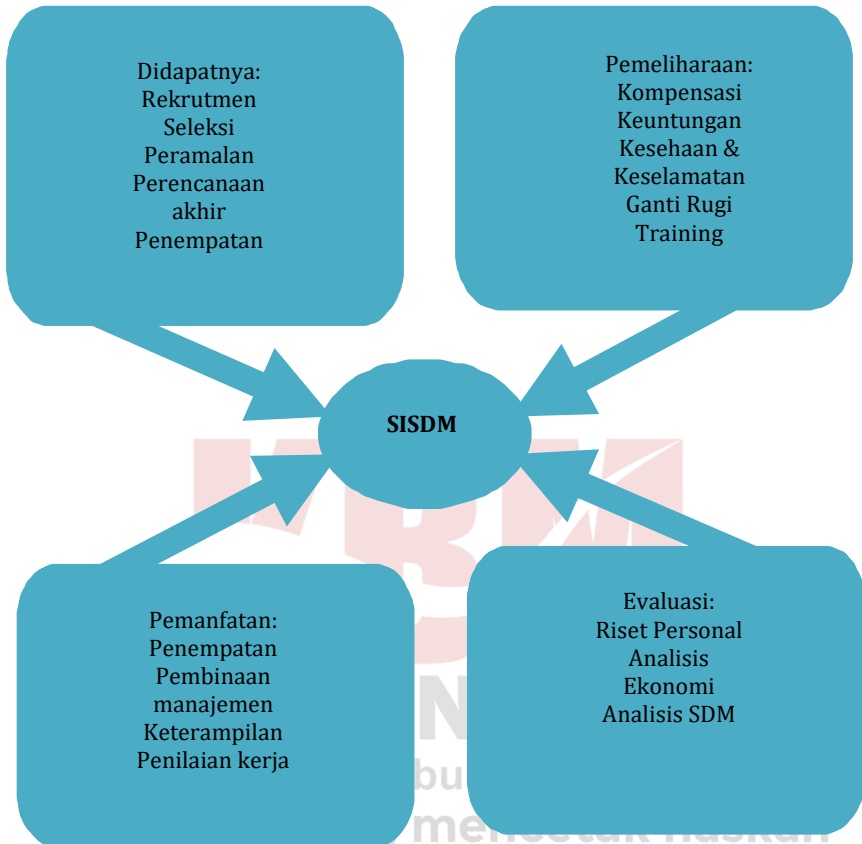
Didapatnya:
Rekrutmen
Seleksi
Peramalan
Perencanaan akhir
Penempatan

Pemeliharaan:
Kompensasi
Keuntungan
Kesehaan & Keselamatan
Ganti Rugi
Training

SISDM

Pemanfatan:
Penempatan
Pembinaan manajemen
Keterampilan
Penilaian kerja

Evaluasi:
Riset Personal
Analisis Ekonomi
Analisis SDM

UBM
bu
mencetak naskah